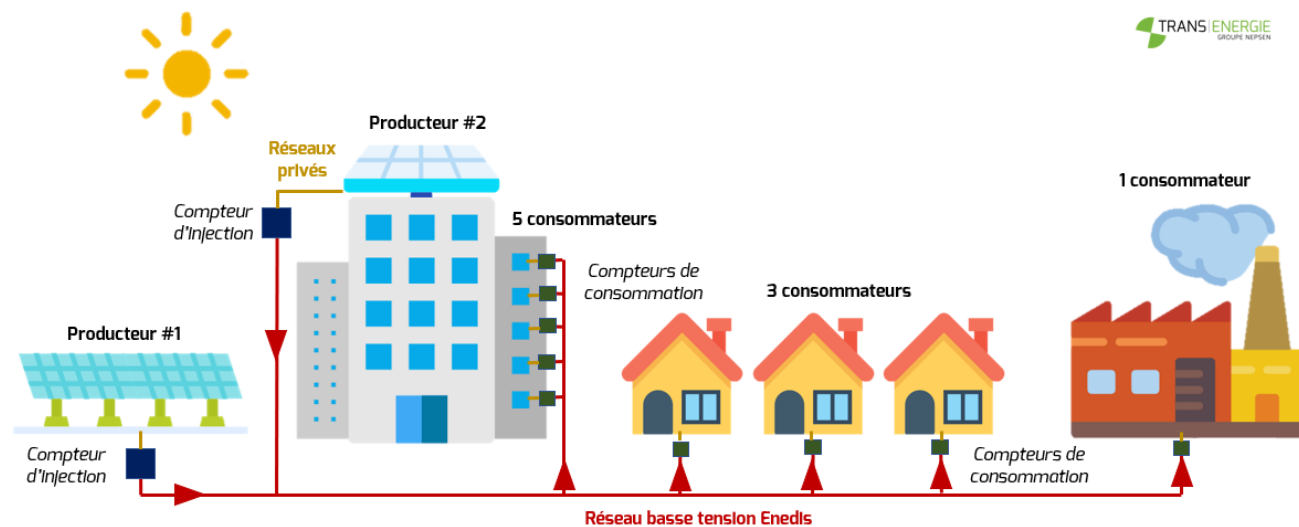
TRANS | ENERGIE
GROUPE NEPSEN

Producteur #2

Réseaux privés

Compteur d'injection

5 consommateurs

Compteurs de consommation

3 consommateurs

1 consommateur

Producteur #1

Compteur d'injection

Compteurs de consommation

Réseau basse tension Enedis